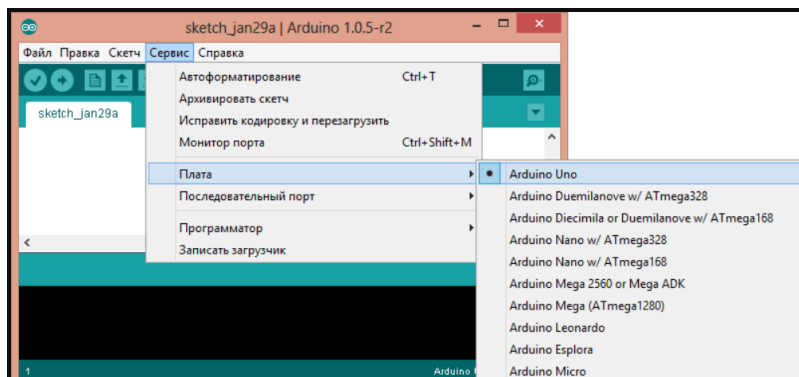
sketch_jan29a | Arduino 1.0.5-r2

Файл Правка Скетч Сервис Справка

sketch_jan29a

Автоформатирование Ctrl+T
Архивировать скетч
Исправить кодировку и перезагрузить
Монитор порта Ctrl+Shift+M
Плата
Последовательный порт
Программатор
Записать загрузчик

Arduino Uno
Arduino Duemilanove w/ ATmega328
Arduino Diecimila or Duemilanove w/ ATmega168
Arduino Nano w/ ATmega328
Arduino Nano w/ ATmega168
Arduino Mega 2560 or Mega ADK
Arduino Mega (ATmega1280)
Arduino Leonardo
Arduino Esplora
Arduino Micro

1
Arduino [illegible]